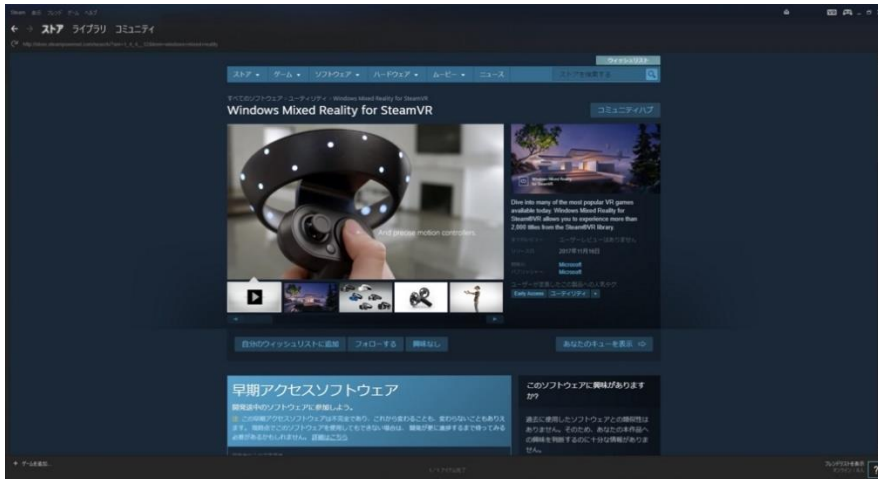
Steam 表示 フレンド ゲーム ヘルプ

← → ストア ライブラリ コミュニティ

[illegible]

ウィッシュリスト

ストア ▾ ゲーム ▾ ソフトウェア ▾ ハードウェア ▾ ムービー ▾ ニュース

ストアを検索する

すべてのソフトウェア › ユーティリティ › Windows Mixed Reality for SteamVR

Windows Mixed Reality for SteamVR

コミュニティハブ

And precise motion controllers.

Windows Mixed Reality for SteamVR

Dive into many of the most popular VR games available today. Windows Mixed Reality for SteamVR allows you to experience more than 2,000 titles from the SteamVR library.

すべてのレビュー: ユーザーレビューはありません

リリース日: 2017年11月16日

開発元: Microsoft

パブリッシャー: Microsoft

ユーザーが登録したこの製品への人気タグ:

Early Access ユーティリティ +

自分のウィッシュリストに追加 フォローする 興味なし

あなたのキューを表示

早期アクセスソフトウェア

開発途中のソフトウェアに参加しよう。

この早期アクセスソフトウェアは不完全であり、これから変わることも、変わらないこともあります。現時点でこのソフトウェアを使用してもできない場合は、開発が更に進捗するまで待ってみる必要があるかもしれません。詳細はこちら

このソフトウェアに興味がありますか?

過去に使用したソフトウェアとの類似性はありません。そのため、あなたの本作品への興味を判断するのに十分な情報がありません。

+ ゲームを追加...

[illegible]

フレンドリストを表示